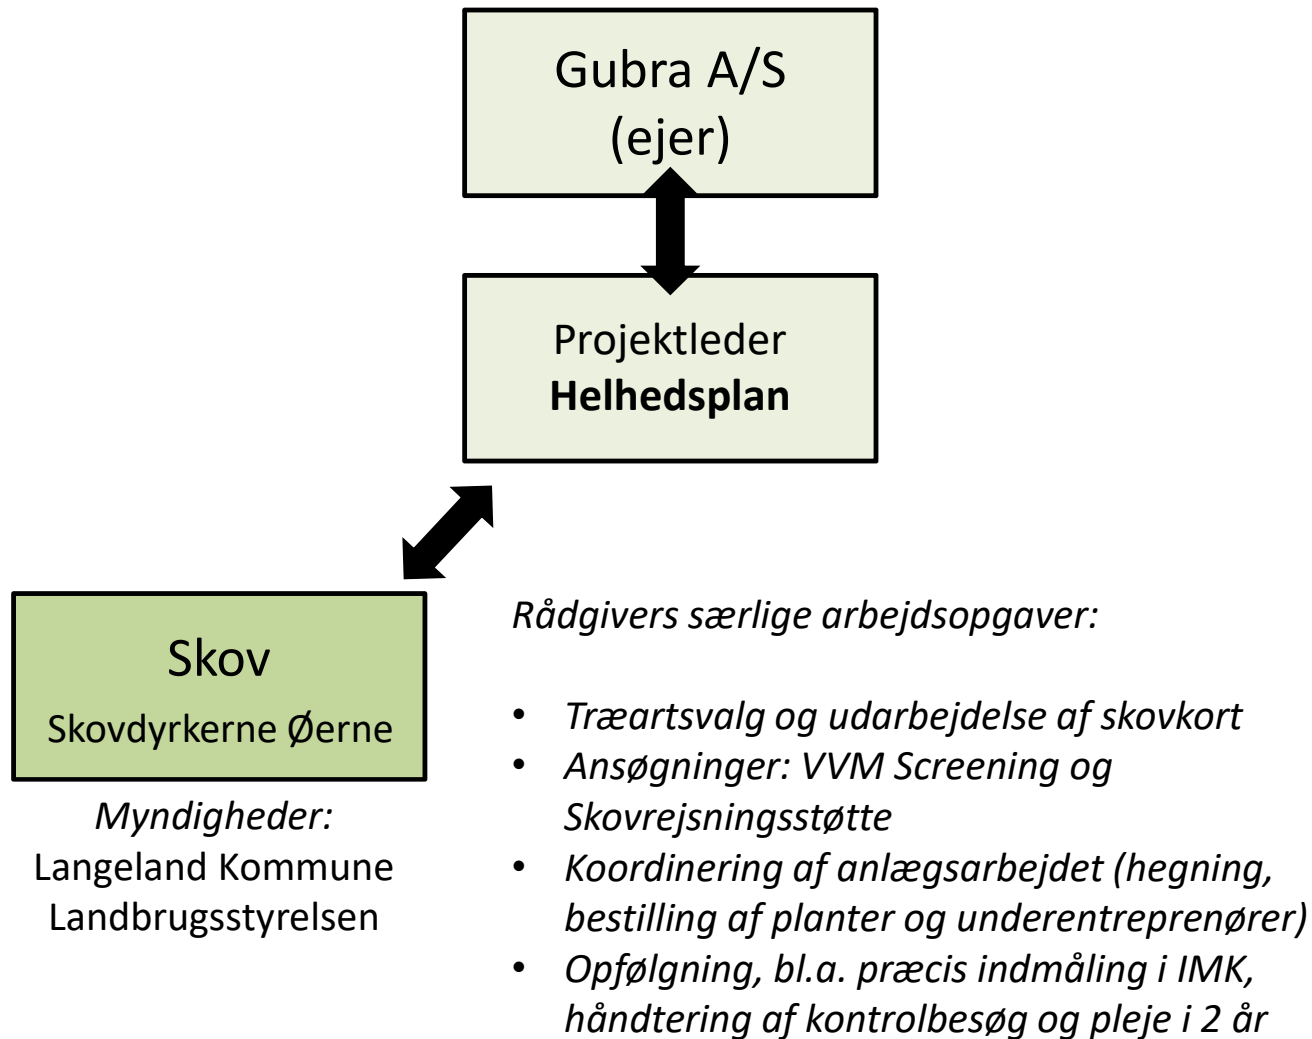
Gubra A/S
(ejer)

Projektleder
**Helhedsplan**

Skov
Skovdyrkerne Øerne

Myndigheder:
Langeland Kommune
Landbrugsstyrelsen

Rådgivers særlige arbejdsopgaver:

- Træartsvalg og udarbejdelse af skovkort
- Ansøgninger: VVM Screening og Skovrejsningsstøtte
- Koordinering af anlægsarbejdet (hegning, bestilling af planter og underentreprenører)
- Opfølgning, bl.a. præcis indmåling i IMK, håndtering af kontrolbesøg og pleje i 2 år